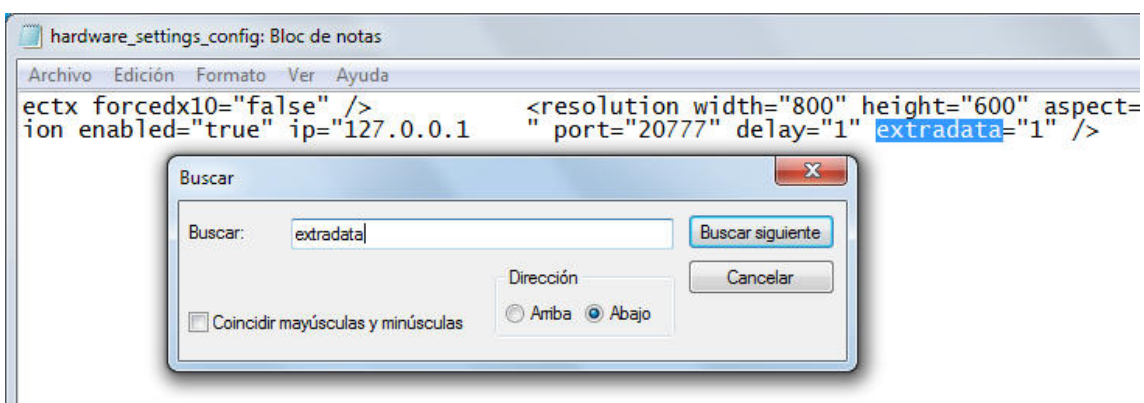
hardware_settings_config: Bloc de notas

Archivo Edición Formato Ver Ayuda

ectx forcedx10="false" /> <resolution width="800" height="600" aspect=
ion enabled="true" ip="127.0.0.1 " port="20777" delay="1" extradata="1" />

Buscar

Buscar: extradata

Buscar siguiente

Cancelar

Dirección

Arriba Abajo

Coincidir mayúsculas y minúsculas